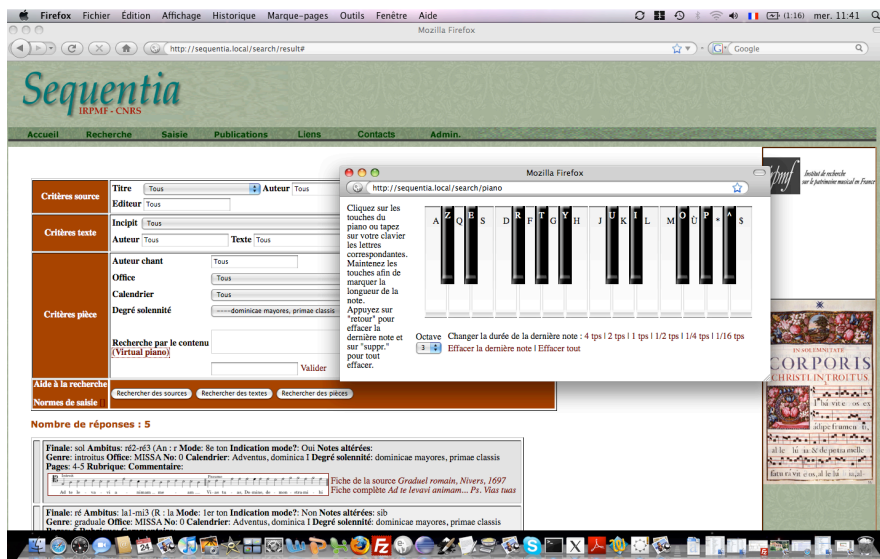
Firefox Fichier Édition Affichage Historique Marque-pages Outils Fenêtre Aide
(1:16) mer. 11:41
Mozilla Firefox
http://sequentia.local/search/result#
Google

Sequentia
IRPMF - CNRS

Accueil Recherche Saisie Publications Liens Contacts Admin.

| Critères source | Titre Tous Auteur Tous |
|---|---|
| | Editeur Tous |
| Critères texte | Incipit Tous |
| | Auteur Tous Texte Tous |
| Critères pièce | Auteur chant Tous |
| | Office Tous |
| | Calendrier Tous |
| | Degré solennité -----dominicae mayores, primae classis |
| | Recherche par le contenu (Virtual piano) |
| | Valider |

Aide à la recherche
Normes de saisie
Rechercher des sources Rechercher des textes Rechercher des pièces

Nombre de réponses : 5

Finale: sol Ambitus: ré2-ré3 (An : r Mode: 8e ton Indication mode?: Oui Notes altérées:
Genre: introitus Office: MISSA No: 0 Calendrier: Adventus, dominica I Degré solennité: dominicae mayores, primae classis
Pages: 4-5 Rubrique: Commentaire:
Fiche de la source Graduel romain, Nivers, 1697
Fiche complète Ad te levavi animam... Ps. Vias tuas

Finale: ré Ambitus: la1-mi3 (R : la Mode: 1er ton Indication mode?: Non Notes altérées: sib
Genre: graduale Office: MISSA No: 0 Calendrier: Adventus, dominica I Degré solennité: dominicae mayores, primae classis

Mozilla Firefox
http://sequentia.local/search/piano
Cliquez sur les touches du piano ou tapez sur votre clavier les lettres correspondantes. Maintenez les touches afin de marquer la longueur de la note.
Appuyez sur "retour" pour effacer la dernière note et sur "suppr." pour tout effacer.
A Z Q E S D R F T G Y H J U K I L M O Ù P * ^ $
Octave 3
Changer la durée de la dernière note : 4 tps | 2 tps | 1 tps | 1/2 tps | 1/4 tps | 1/16 tps
Effacer la dernière note | Effacer tout

Institut de recherche sur le patrimoine musical en France
IN SOLEMNITATE CORPORIS CHRISTI INTROITUS